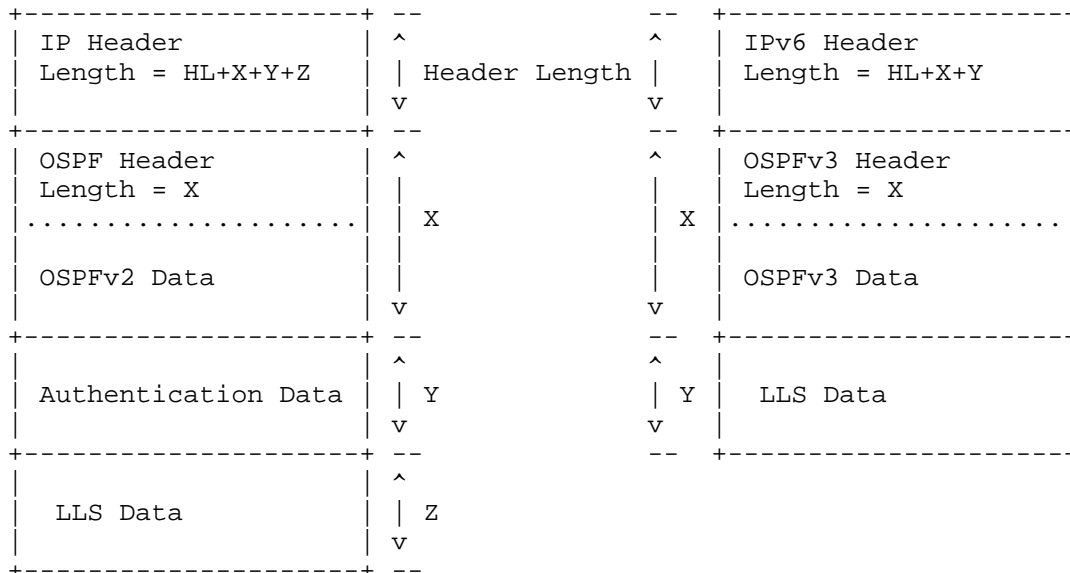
IP Header
Length = HL+X+Y+Z

Header Length

IPv6 Header
Length = HL+X+Y

OSPF Header
Length = X

X

X

OSPFv3 Header
Length = X

OSPFv2 Data

OSPFv3 Data

Authentication Data

Y

Y

LLS Data

LLS Data

Z